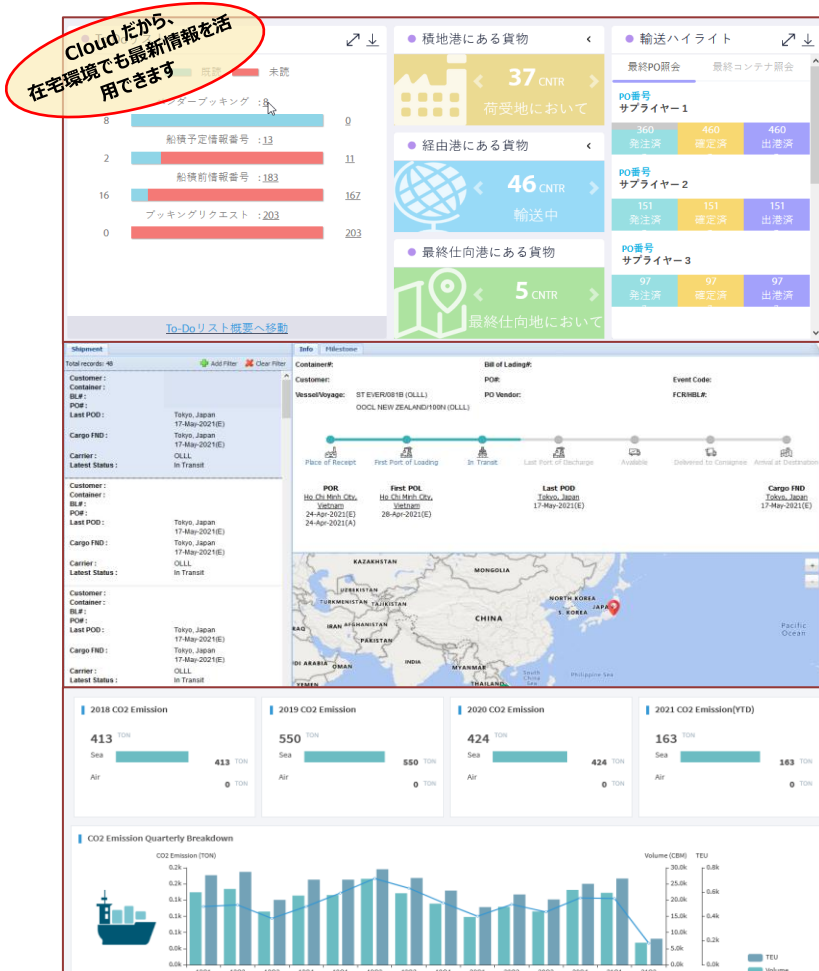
Cloud だから、
在宅環境でも最新情報を活用できます

既読　未読

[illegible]ンターブッキング ：8
8　0
船積予定情報番号 ：13
2　11
船積前情報番号 ：183
16　167
ブッキングリクエスト ：203
0　203

To-Doリスト概要へ移動

積地港にある貨物
37 CNTR
荷受地において

経由港にある貨物
46 CNTR
輸送中

最終仕向港にある貨物
5 CNTR
最終仕向地において

輸送ハイライト
最終PO照会　最終コンテナ照会

PO番号
サプライヤー１
360 発注済　460 確定済　460 出港済

PO番号
サプライヤー２
151 発注済　151 確定済　151 出港済

PO番号
サプライヤー３
97 発注済　97 確定済　97 出港済

Shipment
Total records: 48　Add Filter　Clear Filter

Customer :
Container :
BL# :
PO# :
Last POD : Tokyo, Japan 17-May-2021(E)
Cargo FND : Tokyo, Japan 17-May-2021(E)
Carrier : OLLL
Latest Status : In Transit

Customer :
Container :
BL# :
PO# :
Last POD : Tokyo, Japan 17-May-2021(E)
Cargo FND : Tokyo, Japan 17-May-2021(E)
Carrier : OLLL
Latest Status : In Transit

Customer :
Container :
BL# :
PO# :
Last POD : Tokyo, Japan 17-May-2021(E)
Cargo FND : Tokyo, Japan 17-May-2021(E)
Carrier : OLLL
Latest Status : In Transit

Info　Milestone
Container#:　Bill of Lading#:
Customer:　PO#:　Event Code:
Vessel/Voyage: ST EVER/081B (OLLL)　PO Vendor:　FCR/HBL#:
OOCL NEW ZEALAND/100N (OLLL)

Place of Receipt　First Port of Loading　In Transit　Last Port of Discharge　Available　Delivered to Consignee　Arrival at Destination

POR Ho Chi Minh City, Vietnam 24-Apr-2021(E) 24-Apr-2021(A)
First POL Ho Chi Minh City, Vietnam 28-Apr-2021(E)
Last POD Tokyo, Japan 17-May-2021(E)
Cargo FND Tokyo, Japan 17-May-2021(E)

KAZAKHSTAN　MONGOLIA　UZBEKISTAN　TURKMENISTAN　TAJIKISTAN　NORTH KOREA　JAPAN　S. KOREA　IRAQ　IRAN　AFGHANISTAN　CHINA　PAKISTAN　Pacific Ocean　SAUDI ARABIA　OMAN　INDIA　MYANMAR　South China Sea　Philippine Sea　YEMEN　THAILAND

2018 CO2 Emission
413 TON
Sea 413 TON
Air 0 TON

2019 CO2 Emission
550 TON
Sea 550 TON
Air 0 TON

2020 CO2 Emission
424 TON
Sea 424 TON
Air 0 TON

2021 CO2 Emission(YTD)
163 TON
Sea 163 TON
Air 0 TON

CO2 Emission Quarterly Breakdown
CO2 Emission (TON)　Volume (CBM)　TEU
0.2k　0.2k　0.2k　0.1k　0.1k　0.1k　0.1k　0.0k　0.0k　0.0k
30.0k　25.0k　20.0k　15.0k　10.0k　5.0k　0.0k
0.8k　0.6k　0.4k　0.2k　0.0k
TEU
Volume